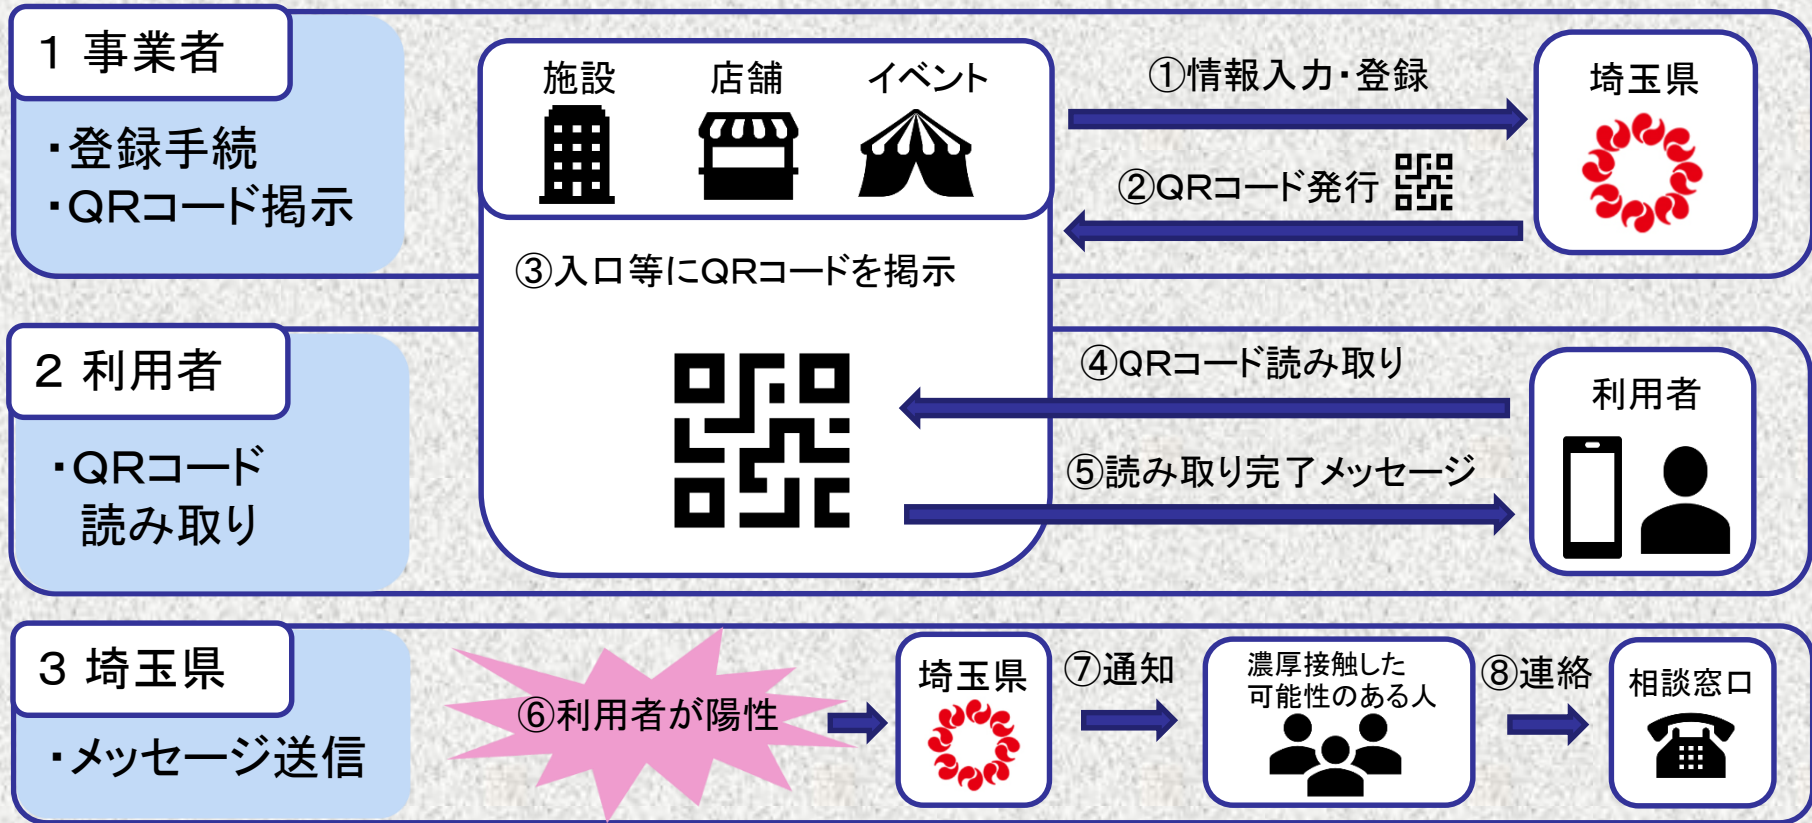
1 事業者

・登録手続
・QRコード掲示

施設 店舗 イベント

①情報入力・登録

埼玉県

②QRコード発行

③入口等にQRコードを掲示

2 利用者

・QRコード
読み取り

④QRコード読み取り

利用者

⑤読み取り完了メッセージ

3 埼玉県

・メッセージ送信

⑥利用者が陽性

埼玉県

⑦通知

濃厚接触した
可能性のある人

⑧連絡

相談窓口